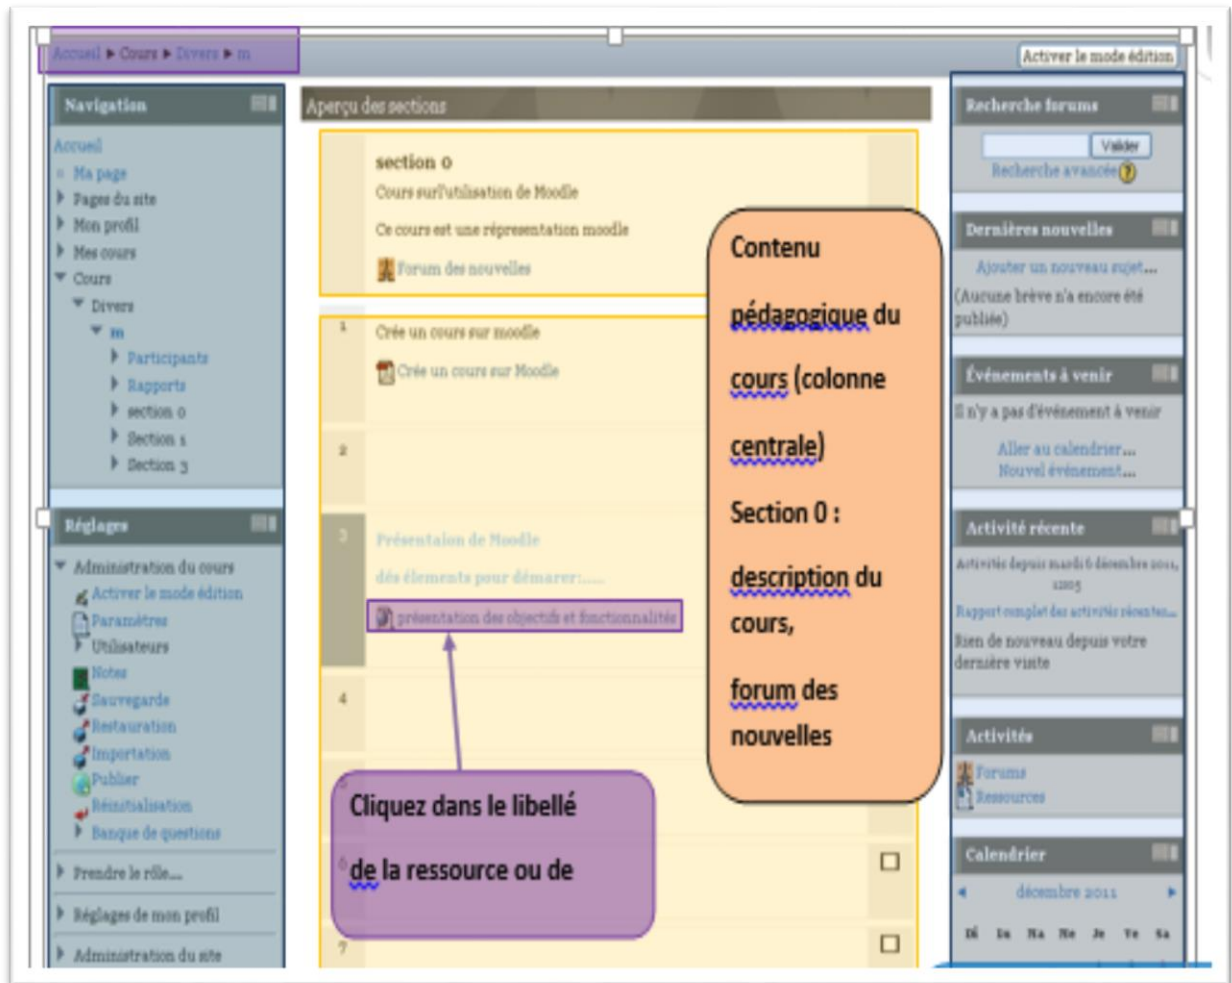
Accueil ▸ Cours ▸ Divers ▸ m

Activer le mode édition

Navigation

Accueil
Ma page
Pages du site
Mon profil
Mes cours
Cours
Divers
m
Participants
Rapports
section 0
Section 1
Section 3

Réglages

Administration du cours
Activer le mode édition
Paramètres
Utilisateurs
Notes
Sauvegarde
Restauration
Importation
Publier
Réinitialisation
Banque de questions
Prendre le rôle...
Réglages de mon profil
Administration du site

Aperçu des sections

section 0
Cours sur l'utilisation de Moodle
Ce cours est une représentation moodle
Forum des nouvelles

1
Crée un cours sur moodle
Crée un cours sur Moodle

2

3
Présentaion de Moodle
des élements pour démarer:.....
présentation des objectifs et fonctionnalités

4

6

7

Contenu pédagogique du cours (colonne centrale)
Section 0 : description du cours,
forum des nouvelles

Cliquez dans le libellé de la ressource ou de

Recherche forums
Valider
Recherche avancée

Dernières nouvelles
Ajouter un nouveau sujet...
(Aucune brève n'a encore été publiée)

Événements à venir
Il n'y a pas d'événement à venir
Aller au calendrier...
Nouvel événement...

Activité récente
Activités depuis mardi 6 décembre 2011, 12:05
Rapport complet des activités récentes...
Rien de nouveau depuis votre dernière visite

Activités
Forums
Ressources

Calendrier
décembre 2011
Di Lu Ma Me Je Ve Sa